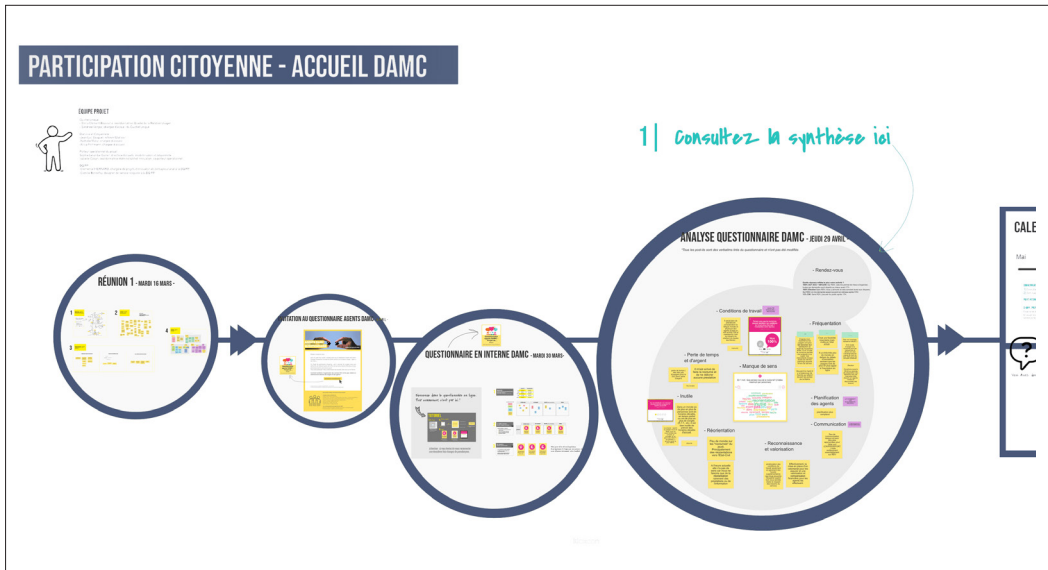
PARTICIPATION CITOYENNE - ACCUEIL DAMC

ÉQUIPE PROJET

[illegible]

1| Consultez la synthèse ici

RÉUNION 1 - MARDI 16 MARS -

1

2

3

4

INVITATION AU QUESTIONNAIRE AGENTS DAMC

QUESTIONNAIRE EN INTERNE DAMC - MARDI 30 MARS -

ANALYSE QUESTIONNAIRE DAMC - JEUDI 29 AVRIL -

- Rendez-vous

- Conditions de travail

- Fréquentation

- Perte de temps et d'argent

- Manque de sens

- Inutile

- Planification des agents

- Réorientation

- Communication

- Reconnaissance et valorisation

CALE

Mai